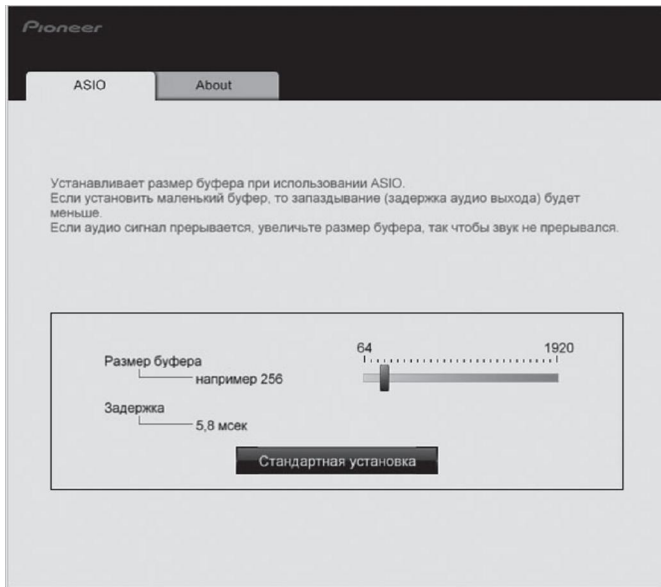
Pioneer

ASIO

About

Устанавливает размер буфера при использовании ASIO.
Если установить маленький буфер, то запаздывание (задержка аудио выхода) будет меньше.
Если аудио сигнал прерывается, увеличьте размер буфера, так чтобы звук не прерывался.

Размер буфера
например 256

64

1920

Задержка
5,8 мсек

Стандартная установка